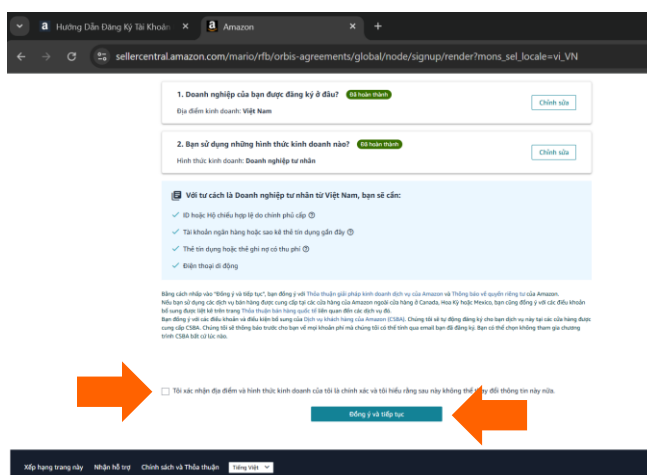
Hướng Dẫn Đăng Ký Tài Khoản
Amazon
sellercentral.amazon.com/mario/rfb/orbis-agreements/global/node/signup/render?mons_sel_locale=vi_VN

1. Doanh nghiệp của bạn được đăng ký ở đâu? Đã hoàn thành
Địa điểm kinh doanh: Việt Nam
Chỉnh sửa

2. Bạn sử dụng những hình thức kinh doanh nào? Đã hoàn thành
Hình thức kinh doanh: Doanh nghiệp tư nhân
Chỉnh sửa

Với tư cách là Doanh nghiệp tư nhân từ Việt Nam, bạn sẽ cần:
ID hoặc Hộ chiếu hợp lệ do chính phủ cấp
Tài khoản ngân hàng hoặc sao kê thẻ tín dụng gần đây
Thẻ tín dụng hoặc thẻ ghi nợ có thu phí
Điện thoại di động

Bằng cách nhấp vào "Đồng ý và tiếp tục", bạn đồng ý với Thỏa thuận giải pháp kinh doanh dịch vụ của Amazon và Thông báo về quyền riêng tư của Amazon.
Nếu bạn sử dụng các dịch vụ bán hàng được cung cấp tại các cửa hàng của Amazon ngoài cửa hàng ở Canada, Hoa Kỳ hoặc Mexico, bạn cũng đồng ý với các điều khoản bổ sung được liệt kê trong Thỏa thuận bán hàng quốc tế liên quan đến các dịch vụ đó.
Bạn đồng ý với các điều khoản và điều kiện bổ sung của Dịch vụ khách hàng của Amazon (CSBA). Chúng tôi sẽ tự động đăng ký cho bạn dịch vụ này tại các cửa hàng được cung cấp CSBA. Chúng tôi sẽ thông báo trước cho bạn về mọi khoản phí mà chúng tôi có thể tính qua email bạn đã đăng ký. Bạn có thể chọn không tham gia chương trình CSBA bất cứ lúc nào.

Tôi xác nhận địa điểm và hình thức kinh doanh của tôi là chính xác và tôi hiểu rằng sau này không thể thay đổi thông tin này nữa.

Đồng ý và tiếp tục

Xếp hạng trang này   Nhận hỗ trợ   Chính sách và Thỏa thuận   Tiếng Việt